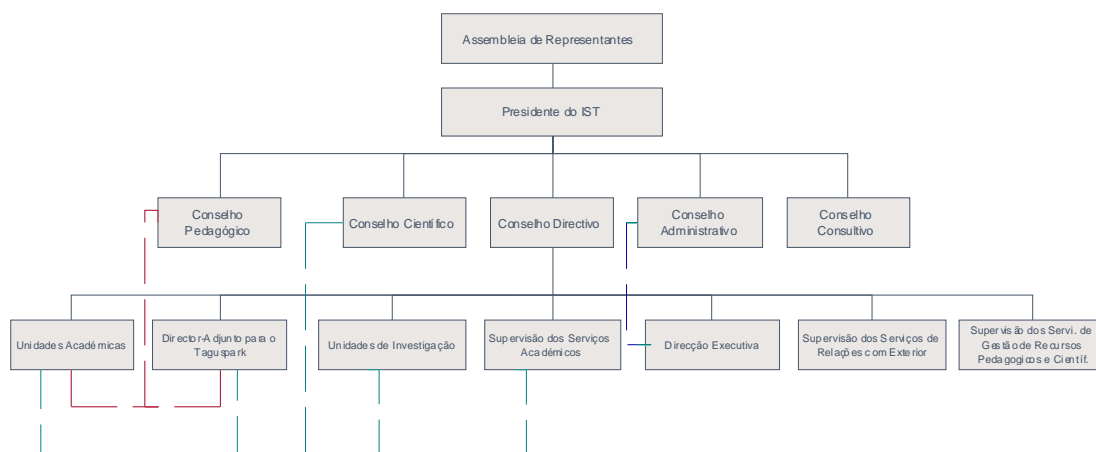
Assembleia de Representantes

Presidente do IST

Conselho Pedagógico

Conselho Científico

Conselho Directivo

Conselho Administrativo

Conselho Consultivo

Unidades Académicas

Director-Adjunto para o Taguspark

Unidades de Investigação

Supervisão dos Serviços Académicos

Direcção Executiva

Supervisão dos Serviços de Relações com Exterior

Supervisão dos Servi. de Gestão de Recursos Pedagogicos e Cientif.